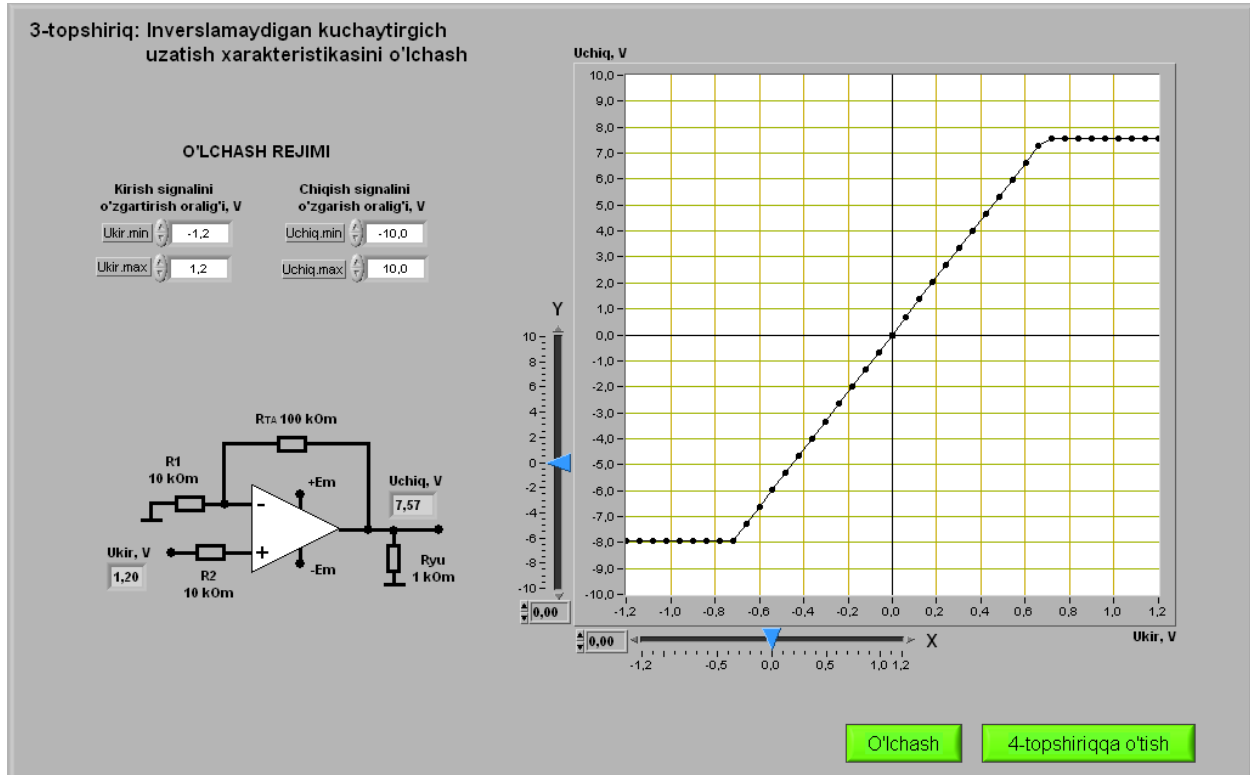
3-topshiriq: Inverslamaydigan kuchaytirgich
uzatish xarakteristikasini o'lchash

O'LCHASH REJIMI

Kirish signalini o'zgartirish oralig'i, V

Ukir.min -1,2

Ukir.max 1,2

Chiqish signalini o'zgarish oralig'i, V

Uchiq.min -10,0

Uchiq.max 10,0

RTA 100 kOm

R1 10 kOm

+Em

-Em

Uchiq, V 7,57

Ukir, V 1,20

R2 10 kOm

Ryu 1 kOm

Uchiq, V

10,0
9,0
8,0
7,0
6,0
5,0
4,0
3,0
2,0
1,0
0,0
-1,0
-2,0
-3,0
-4,0
-5,0
-6,0
-7,0
-8,0
-9,0
-10,0

-1,2 -1,0 -0,8 -0,6 -0,4 -0,2 0,0 0,2 0,4 0,6 0,8 1,0 1,2

Ukir, V

Y
10
8
6
4
2
0
-2
-4
-6
-8
-10
0,00

0,00
X
-1,2 -0,5 0,0 0,5 1,0 1,2

O'lchash

4-topshiriqqa o'tish